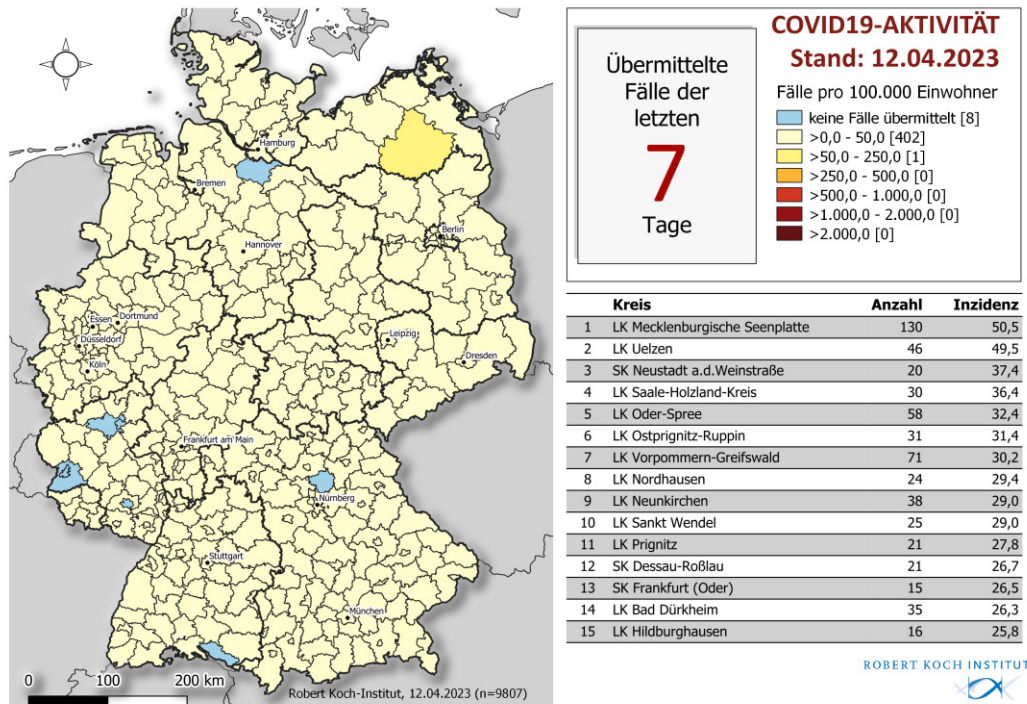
Hamburg
Bremen
Berlin
Hannover
Essen
Dortmund
Düsseldorf
Köln
Leipzig
Dresden
Frankfurt am Main
Nürnberg
Stuttgart
München

0 100 200 km
Robert Koch-Institut, 12.04.2023 (n=9807)

Übermittelte Fälle der letzten
7
Tage

COVID19-AKTIVITÄT
Stand: 12.04.2023

Fälle pro 100.000 Einwohner
keine Fälle übermittelt [8]
>0,0 - 50,0 [402]
>50,0 - 250,0 [1]
>250,0 - 500,0 [0]
>500,0 - 1.000,0 [0]
>1.000,0 - 2.000,0 [0]
>2.000,0 [0]

| | Kreis | Anzahl | Inzidenz |
|---|---|---|---|
| 1 | LK Mecklenburgische Seenplatte | 130 | 50,5 |
| 2 | LK Uelzen | 46 | 49,5 |
| 3 | SK Neustadt a.d.Weinstraße | 20 | 37,4 |
| 4 | LK Saale-Holzland-Kreis | 30 | 36,4 |
| 5 | LK Oder-Spree | 58 | 32,4 |
| 6 | LK Ostprignitz-Ruppin | 31 | 31,4 |
| 7 | LK Vorpommern-Greifswald | 71 | 30,2 |
| 8 | LK Nordhausen | 24 | 29,4 |
| 9 | LK Neunkirchen | 38 | 29,0 |
| 10 | LK Sankt Wendel | 25 | 29,0 |
| 11 | LK Prignitz | 21 | 27,8 |
| 12 | SK Dessau-Roßlau | 21 | 26,7 |
| 13 | SK Frankfurt (Oder) | 15 | 26,5 |
| 14 | LK Bad Dürkheim | 35 | 26,3 |
| 15 | LK Hildburghausen | 16 | 25,8 |

ROBERT KOCH INSTITUT